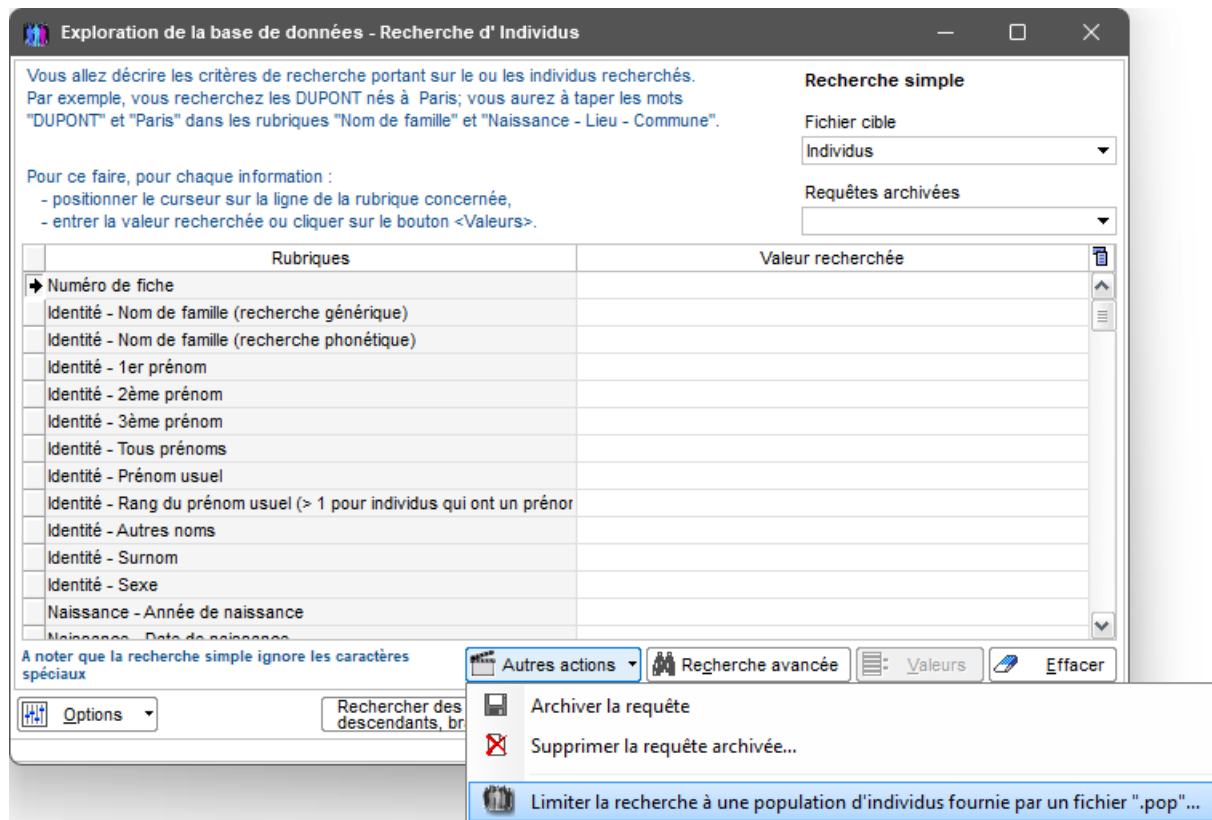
Exploration de la base de données - Recherche d' Individus

Vous allez décrire les critères de recherche portant sur le ou les individus recherchés. Par exemple, vous recherchez les DUPONT nés à Paris; vous aurez à taper les mots "DUPONT" et "Paris" dans les rubriques "Nom de famille" et "Naissance - Lieu - Commune".

Pour ce faire, pour chaque information :
- positionner le curseur sur la ligne de la rubrique concernée,
- entrer la valeur recherchée ou cliquer sur le bouton <Valeurs>.

Recherche simple

Fichier cible

Individus

Requêtes archivées

| Rubriques | Valeur recherchée |
|---|---|
| Numéro de fiche | |
| Identité - Nom de famille (recherche générique) | |
| Identité - Nom de famille (recherche phonétique) | |
| Identité - 1er prénom | |
| Identité - 2ème prénom | |
| Identité - 3ème prénom | |
| Identité - Tous prénoms | |
| Identité - Prénom usuel | |
| Identité - Rang du prénom usuel (> 1 pour individus qui ont un prénor | |
| Identité - Autres noms | |
| Identité - Surnom | |
| Identité - Sexe | |
| Naissance - Année de naissance | |
| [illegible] | |

A noter que la recherche simple ignore les caractères spéciaux

Autres actions

Recherche avancée

Valeurs

Effacer

Options

Rechercher des descendants, br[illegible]

Archiver la requête

Supprimer la requête archivée...

Limiter la recherche à une population d'individus fournie par un fichier ".pop"...